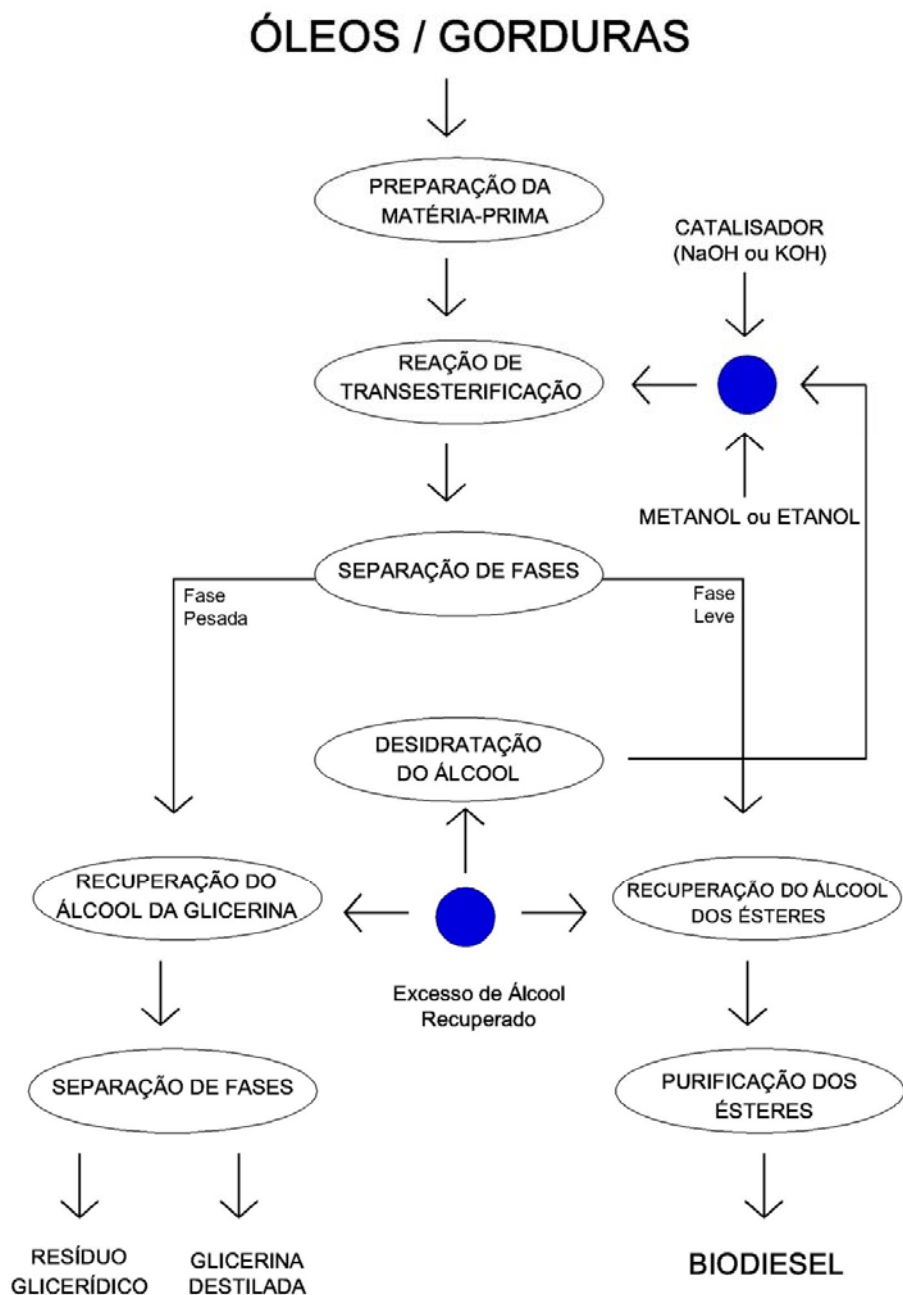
ÓLEOS / GORDURAS

PREPARAÇÃO DA MATÉRIA-PRIMA

CATALISADOR (NaOH ou KOH)

REAÇÃO DE TRANSESTERIFICAÇÃO

METANOL ou ETANOL

SEPARAÇÃO DE FASES

Fase Pesada

Fase Leve

DESIDRATAÇÃO DO ÁLCOOL

RECUPERAÇÃO DO ÁLCOOL DA GLICERINA

RECUPERAÇÃO DO ÁLCOOL DOS ÉSTERES

Excesso de Álcool Recuperado

SEPARAÇÃO DE FASES

PURIFICAÇÃO DOS ÉSTERES

RESÍDUO GLICERÍDICO

GLICERINA DESTILADA

BIODIESEL